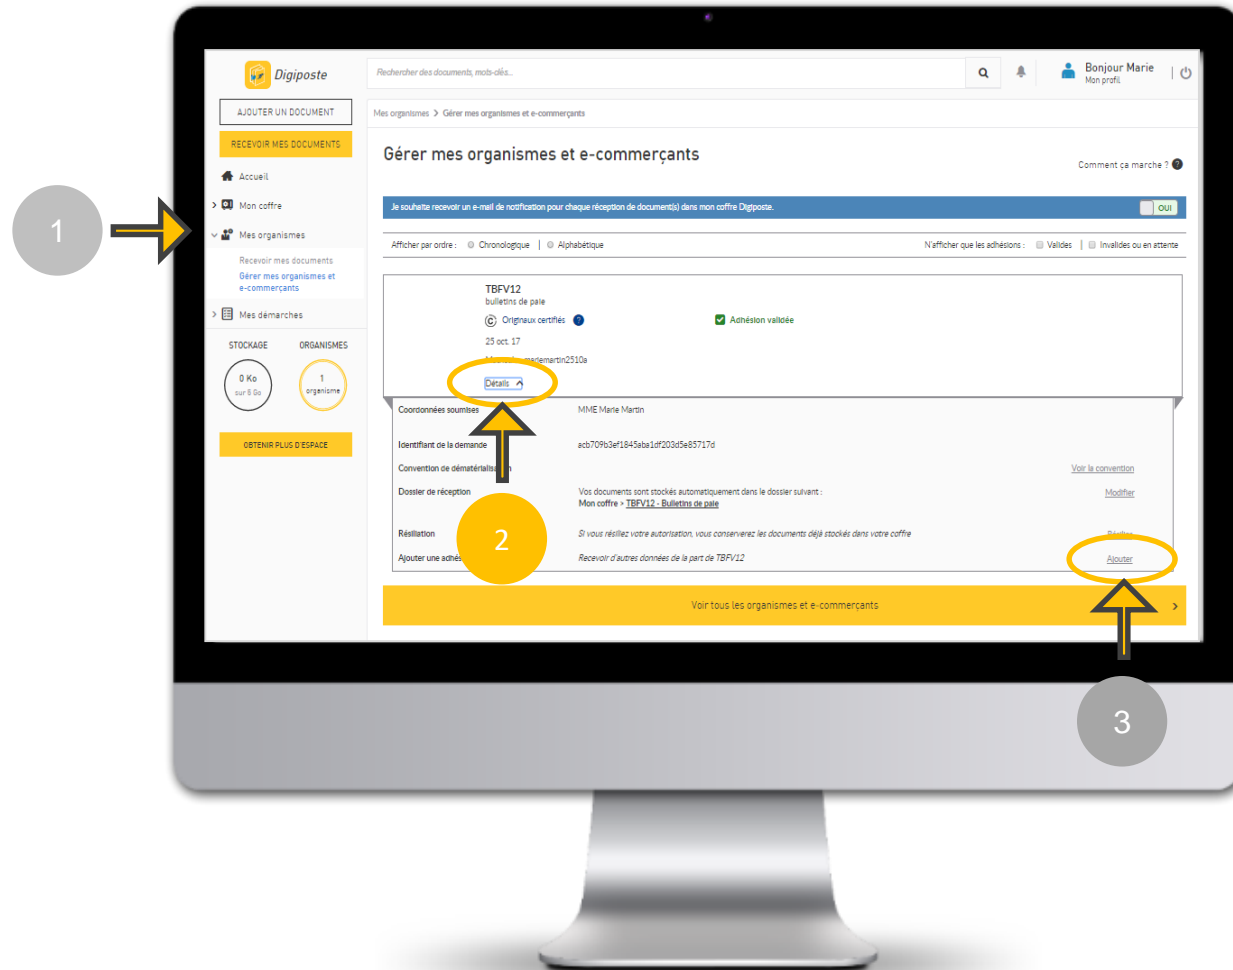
1

Digiposte

Rechercher des documents, mots-clés...

Bonjour Marie
Mon profil

AJOUTER UN DOCUMENT

RECEVOIR MES DOCUMENTS

Accueil

Mon coffre

Mes organismes

Recevoir mes documents

Gérer mes organismes et e-commerçants

Mes démarches

STOCKAGE

ORGANISMES

0 Ko
sur 5 Go

1
organisme

OBTENIR PLUS D'ESPACE

Mes organismes > Gérer mes organismes et e-commerçants

Gérer mes organismes et e-commerçants

Comment ça marche ?

Je souhaite recevoir un e-mail de notification pour chaque réception de document(s) dans mon coffre Digiposte.

OUI

Afficher par ordre : Chronologique | Alphabétique

N'afficher que les adhésions : Valides | Invalides ou en attente

TBFV12
bulletins de paie

Originaux certifiés

Adhésion validée

25 oct. 17

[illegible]mariemartin2510a

Détails

Coordonnées soumises

MME Marie Martin

Identifiant de la demande

acb709b3ef1845aba1df203d5e85717d

Convention de dématérialis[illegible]

Voir la convention

Dossier de réception

Vos documents sont stockés automatiquement dans le dossier suivant :
Mon coffre > TBFV12 - Bulletins de paie

Modifier

Résiliation

Si vous résiliez votre autorisation, vous conserverez les documents déjà stockés dans votre coffre

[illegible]

Ajouter une adhés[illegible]

Recevoir d'autres données de la part de TBFV12

Ajouter

2

Voir tous les organismes et e-commerçants

3